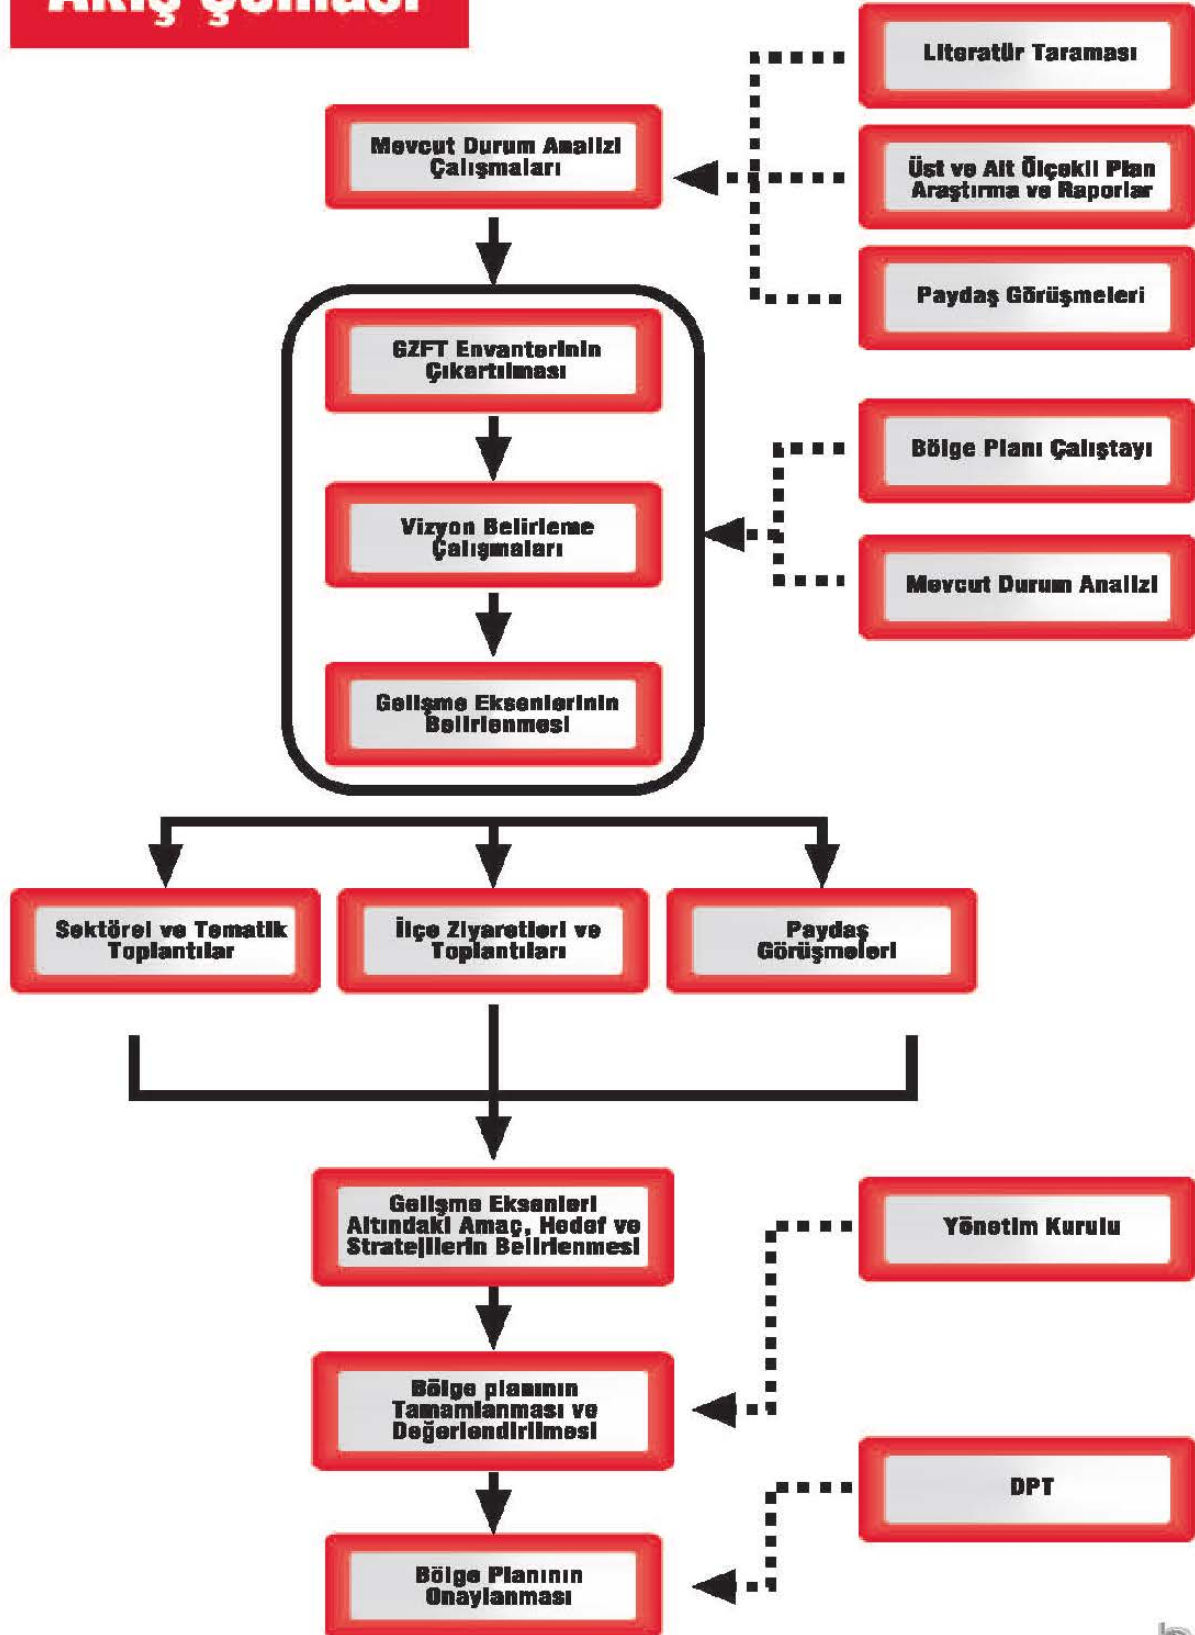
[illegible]

Literatür Taraması

Mevcut Durum Analizi Çalışmaları

Üst ve Alt Ölçekli Plan Araştırma ve Raporlar

Paydaş Görüşmeleri

GZFT Envanterinin Çıkartılması

Bölge Planı Çalıştayı

Vizyon Belirleme Çalışmaları

Mevcut Durum Analizi

Gelişme Eksenlerinin Belirlenmesi

Sektörel ve Tematik Toplantılar

İlçe Ziyaretleri ve Toplantıları

Paydaş Görüşmeleri

Gelişme Eksenleri Altındaki Amaç, Hedef ve Stratejilerin Belirlenmesi

Yönetim Kurulu

Bölge planının Tamamlanması ve Değerlendirilmesi

DPT

Bölge Planının Onaylanması